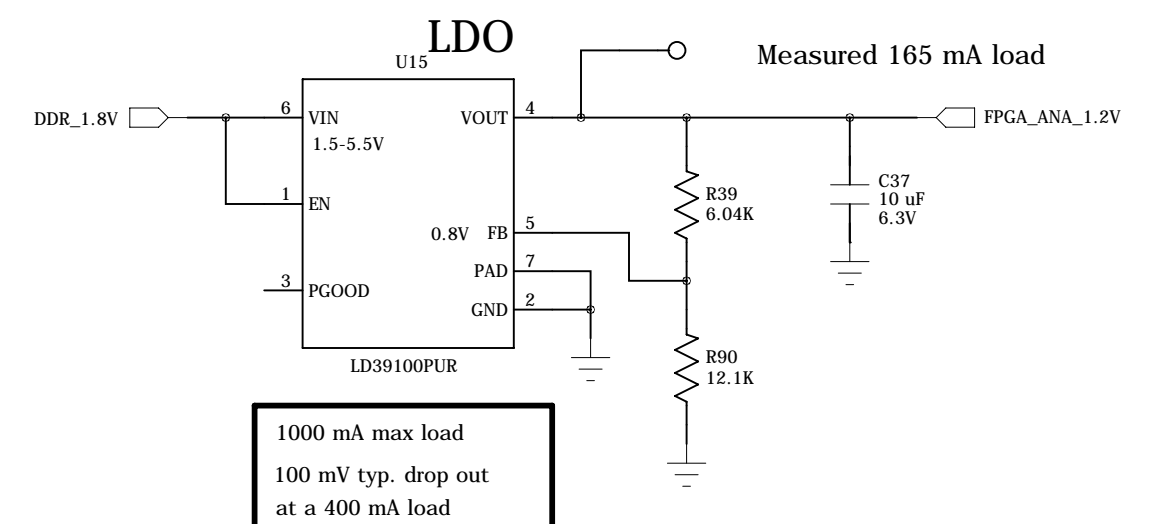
LDO

U15

Measured 165 mA load

DDR_1.8V

6 VIN

1.5-5.5V

VOUT 4

FPGA_ANA_1.2V

1 EN

R39
6.04K

C37
10 uF
6.3V

0.8V FB 5

PAD 7

3 PGOOD

GND 2

LD39100PUR

R90
12.1K

1000 mA max load

100 mV typ. drop out at a 400 mA load